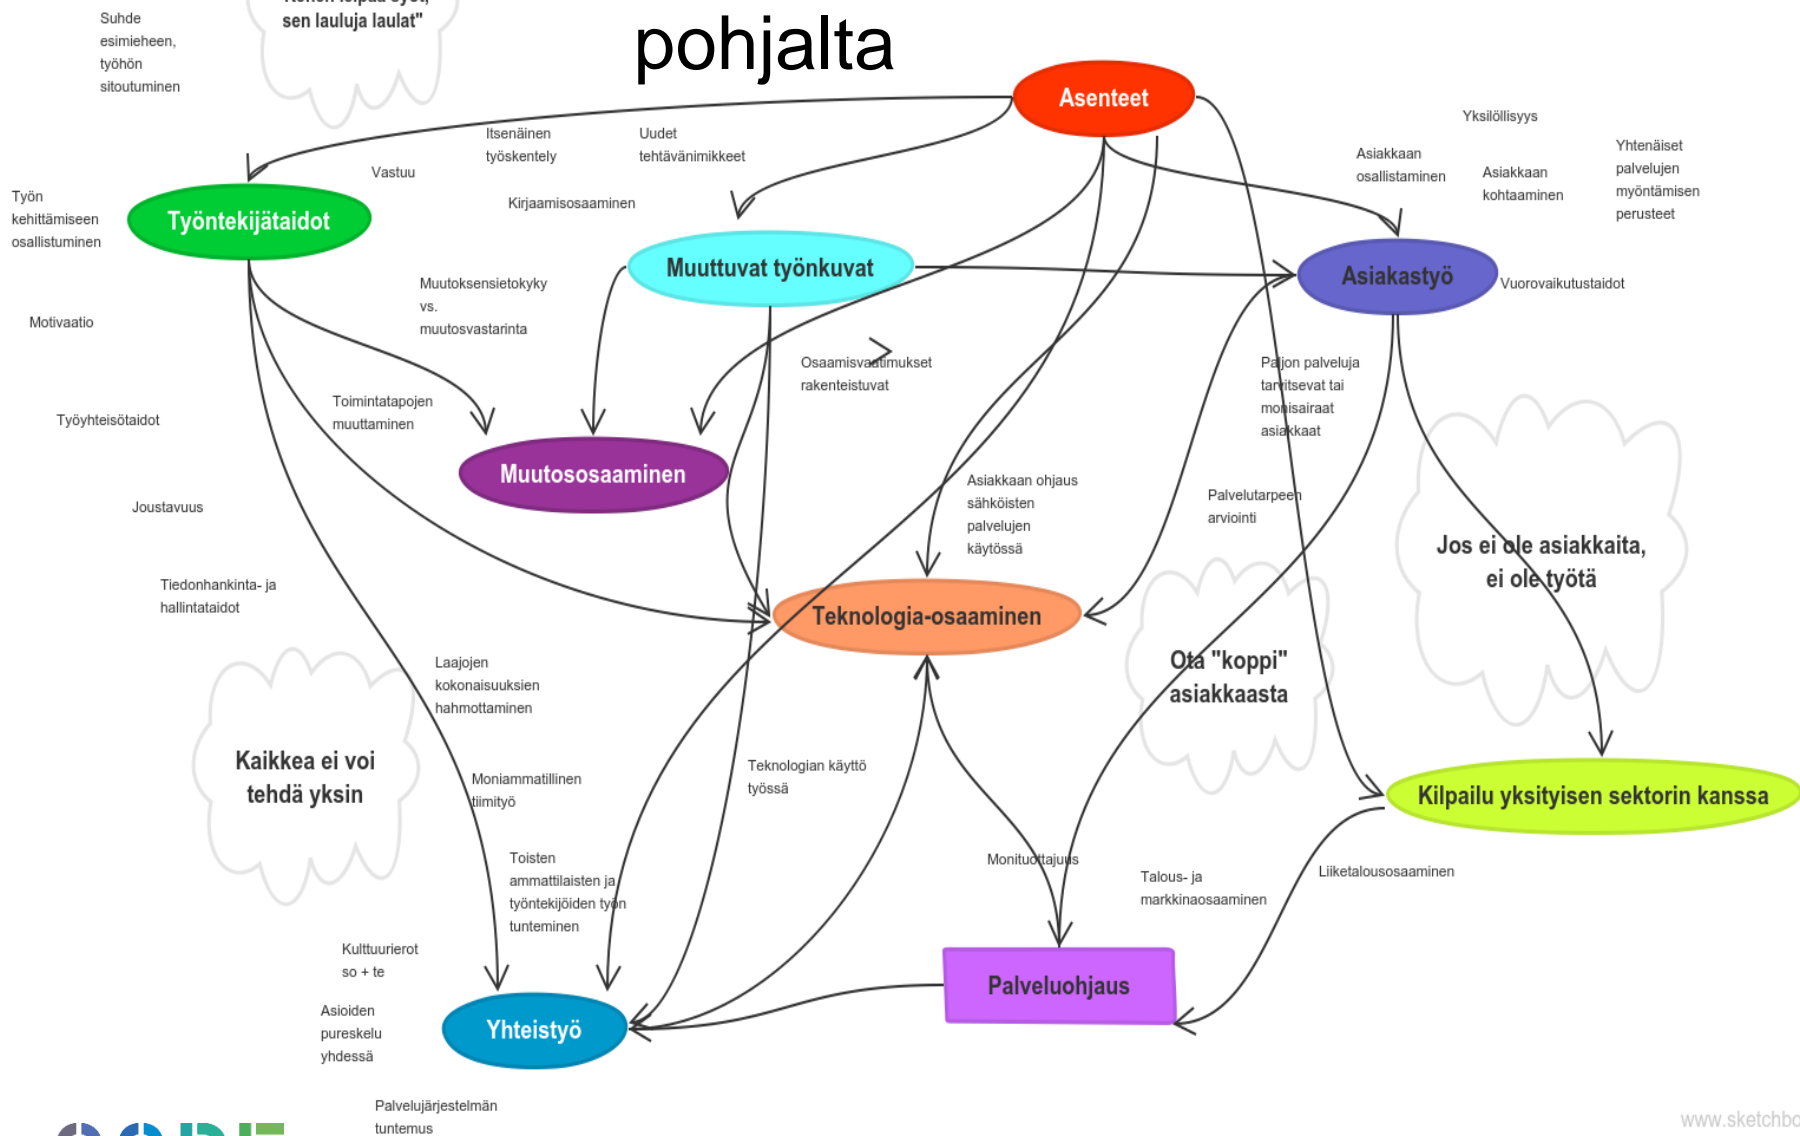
pohjalta

Suhde esimieheen, työhön sitoutuminen

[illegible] sen lauluja laulat"

Asenteet

Yksilöllisyys

Itsenäinen työskentely

Uudet tehtävänimikkeet

Vastuu

Asiakkaan osallistaminen

Asiakkaan kohtaaminen

Yhtenäiset palvelujen myöntämisen perusteet

Työn kehittämiseen osallistuminen

Työntekijätaidot

Kirjaamisosaaminen

Muuttuvat työnkuvat

Asiakastyö

Vuorovaikutustaidot

Motivaatio

Muutoksensietokyky vs. muutosvastarinta

Osaamisvaatimukset rakenteistuvat

Pajon palveluja tarvitsevat tai monisairaat asiakkaat

Toimintatapojen muuttaminen

Työyhteisötaidot

Muutososaaminen

Asiakkaan ohjaus sähköisten palvelujen käytössä

Palvelutarpeen arviointi

Joustavuus

Jos ei ole asiakkaita, ei ole työtä

Tiedonhankinta- ja hallintataidot

Teknologia-osaaminen

Ota "koppi" asiakkaasta

Laajojen kokonaisuuksien hahmottaminen

Kaikkea ei voi tehdä yksin

Teknologian käyttö työssä

Moniammatillinen tiimityö

Kilpailu yksityisen sektorin kanssa

Toisten ammattilaisten ja työntekijöiden työn tunteminen

Monitoimijuus

Talous- ja markkinaosaaminen

Liiketalousosaaminen

Kulttuurierot so + te

Palveluohjaus

Asioiden pureskelu yhdessä

Yhteistyö

Palvelujärjestelmän tuntemus

www.sketchbo